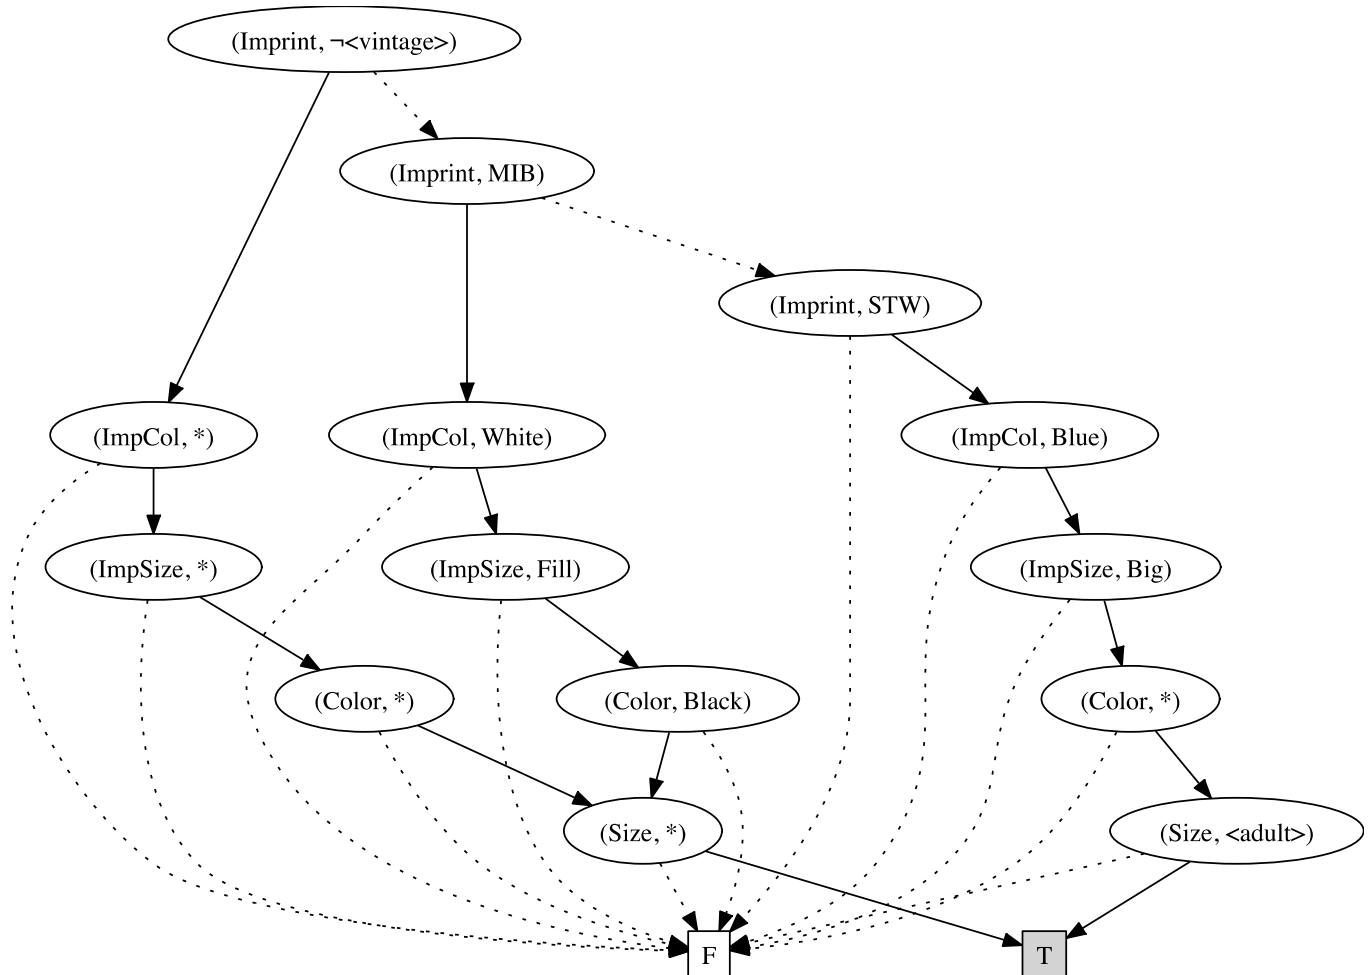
(Imprint, ¬<vintage>)

(Imprint, MIB)

(Imprint, STW)

(ImpCol, *)

(ImpCol, White)

(ImpCol, Blue)

(ImpSize, *)

(ImpSize, Fill)

(ImpSize, Big)

(Color, *)

(Color, Black)

(Color, *)

(Size, *)

(Size, <adult>)

F

T